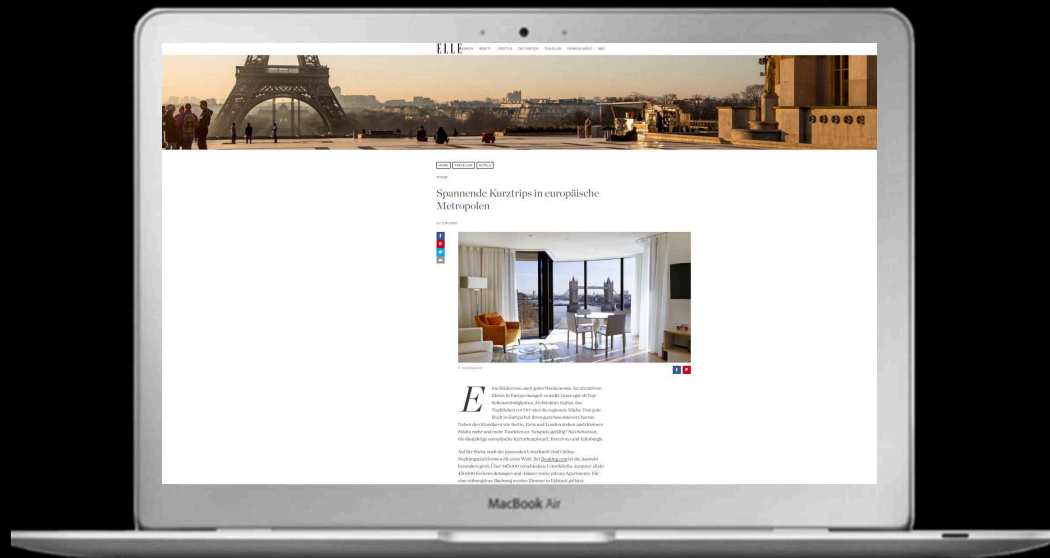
ELLE FASHION BEAUTY LIFESTYLE DECORATION TRAVELLER FASHION WEEKS ABO

HOME TRAVELLER HOTELS

Spannende Kurztrips in europäische Metropolen

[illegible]

E

ine Städtereise sollte jedes Wochenende. An attraktiven Zielen in Europa mangelt es nicht. Dazu gibt es Top-Sehenswürdigkeiten, Architektur, Kultur, das Nachtleben vor Ort oder die regionale Küche. Fast jede Stadt in Europa hat ihren ganz besonderen Charme. Neben den Klassikern wie Berlin, Rom und London ziehen auch kleinere Städte mehr und mehr Touristen an. Beispiele gefällig? Van Schauten, die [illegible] europäische Kulturhauptstadt, Barcelona und Edinburgh.

Auf der Suche nach der passenden Unterkunft sind Online-Buchungsplattformen die erste Wahl. Bei Booking.com ist die Auswahl besonders groß. Über 845.000 verschiedene Unterkünfte, darunter allein 439.000 Ferienwohnungen und -häuser sowie private Apartments. Für eine reibungslose Buchung werden Zimmer in Echtzeit gebucht.

MacBook Air